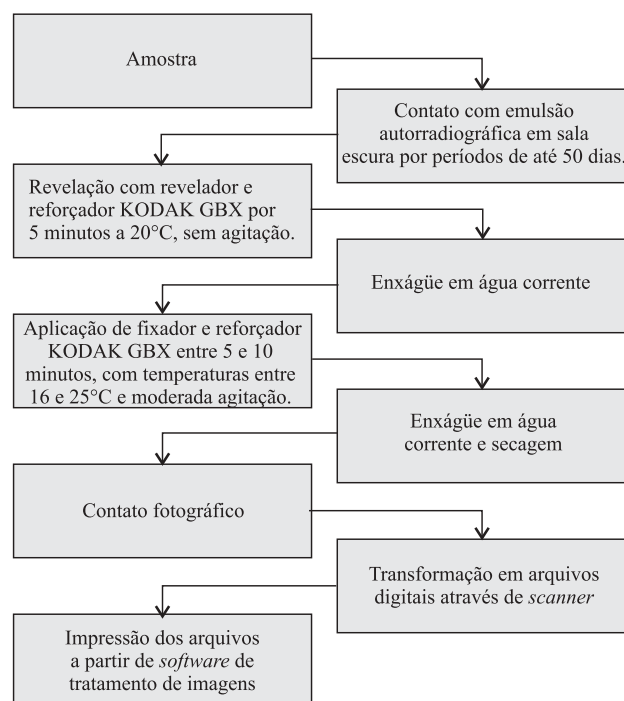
Amostra

Contato com emulsão autorradiográfica em sala escura por períodos de até 50 dias.

Revelação com revelador e reforçador KODAK GBX por 5 minutos a 20°C, sem agitação.

Enxágüe em água corrente

Aplicação de fixador e reforçador KODAK GBX entre 5 e 10 minutos, com temperaturas entre 16 e 25°C e moderada agitação.

Enxágüe em água corrente e secagem

Contato fotográfico

Transformação em arquivos digitais através de *scanner*

Impressão dos arquivos a partir de *software* de tratamento de imagens